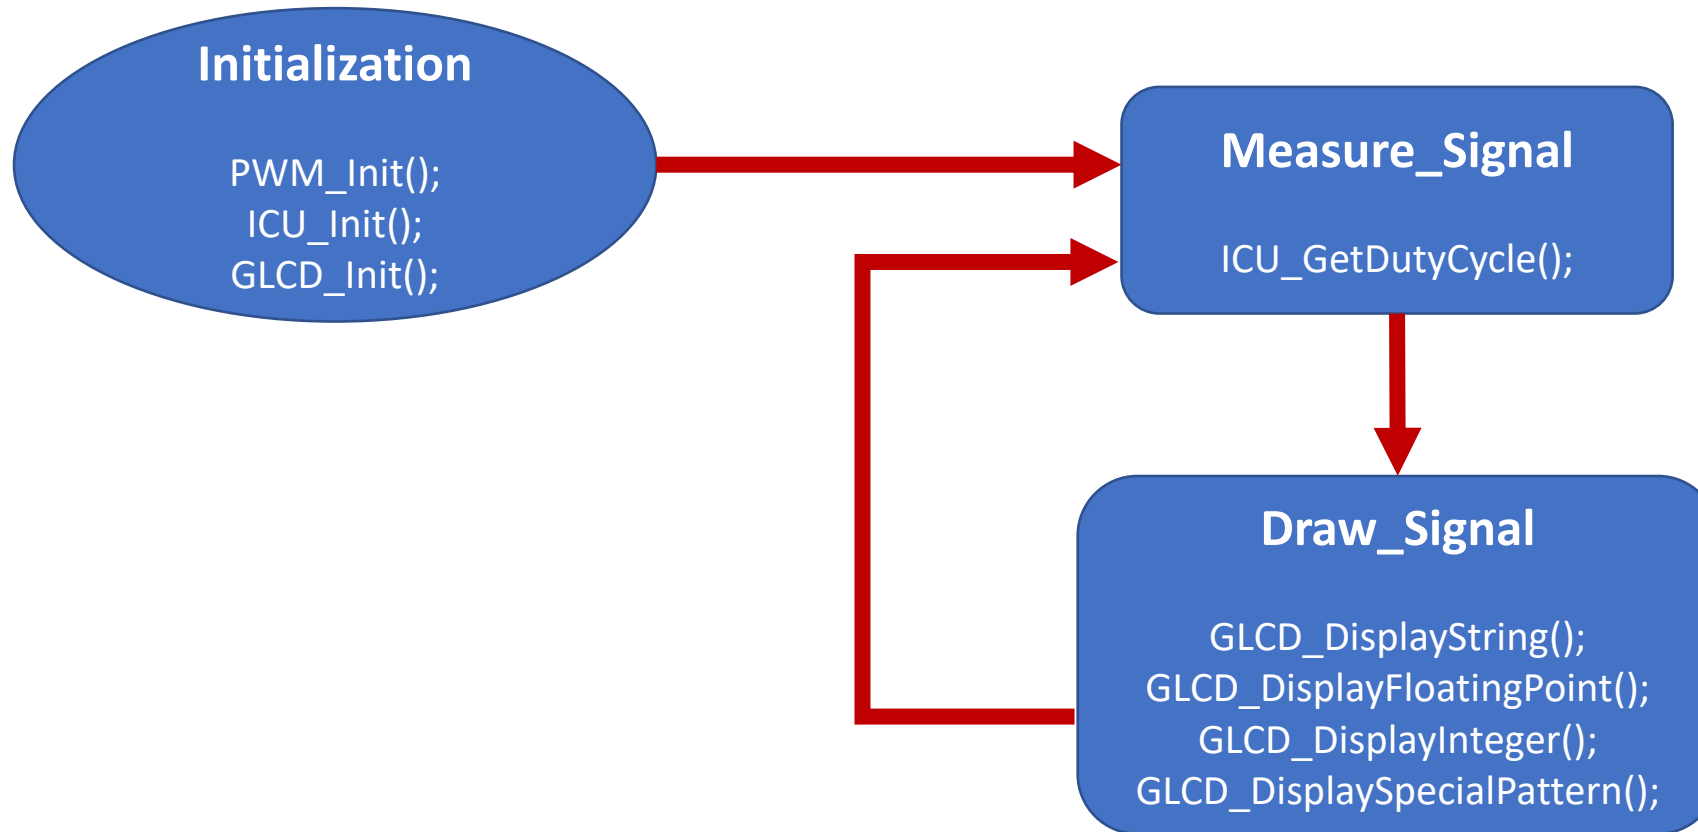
Initialization

PWM_Init();
ICU_Init();
GLCD_Init();

Measure_Signal

ICU_GetDutyCycle();

Draw_Signal

GLCD_DisplayString();
GLCD_DisplayFloatingPoint();
GLCD_DisplayInteger();
GLCD_DisplaySpecialPattern();